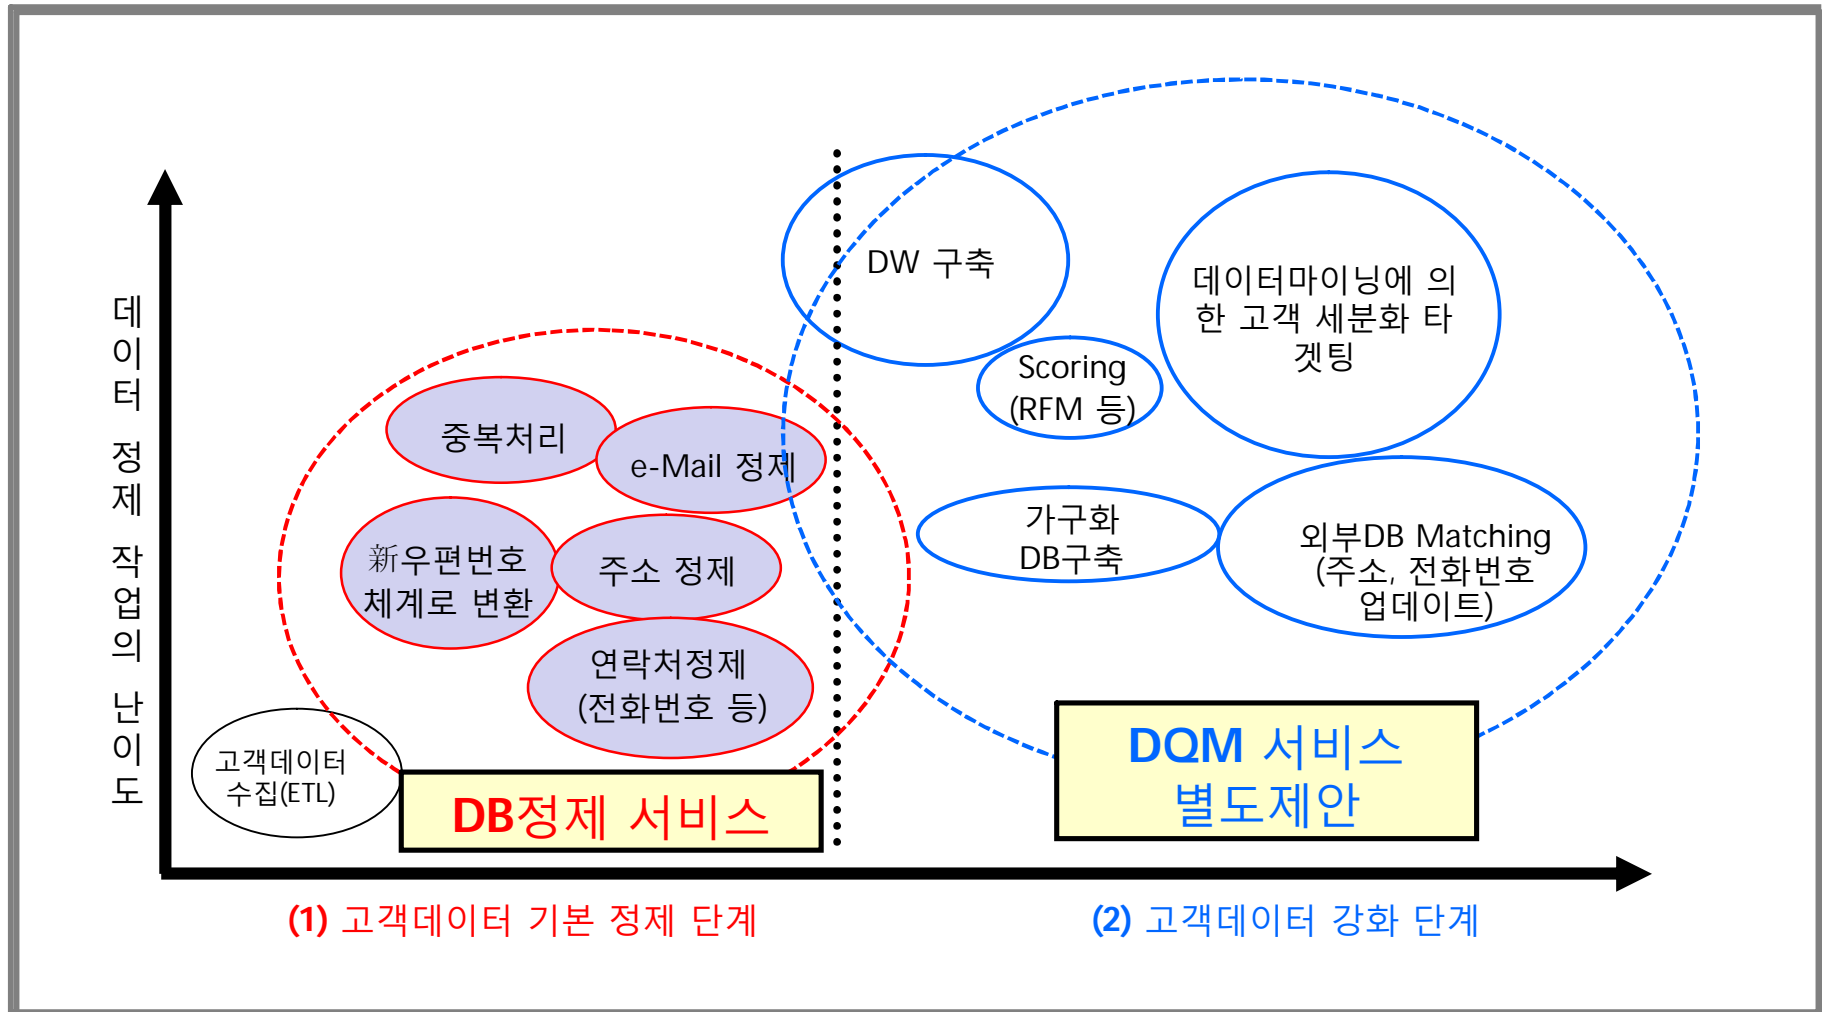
데이터 정제 작업의 난이도

DW 구축

데이터마이닝에 의한 고객 세분화 타겟팅

Scoring (RFM 등)

중복처리

e-Mail 정제

新우편번호 체계로 변환

주소 정제

연락처정제 (전화번호 등)

가구화 DB구축

외부DB Matching (주소, 전화번호 업데이트)

고객데이터 수집(ETL)

DB정제 서비스

DQM 서비스 별도제안

(1) 고객데이터 기본 정제 단계

(2) 고객데이터 강화 단계